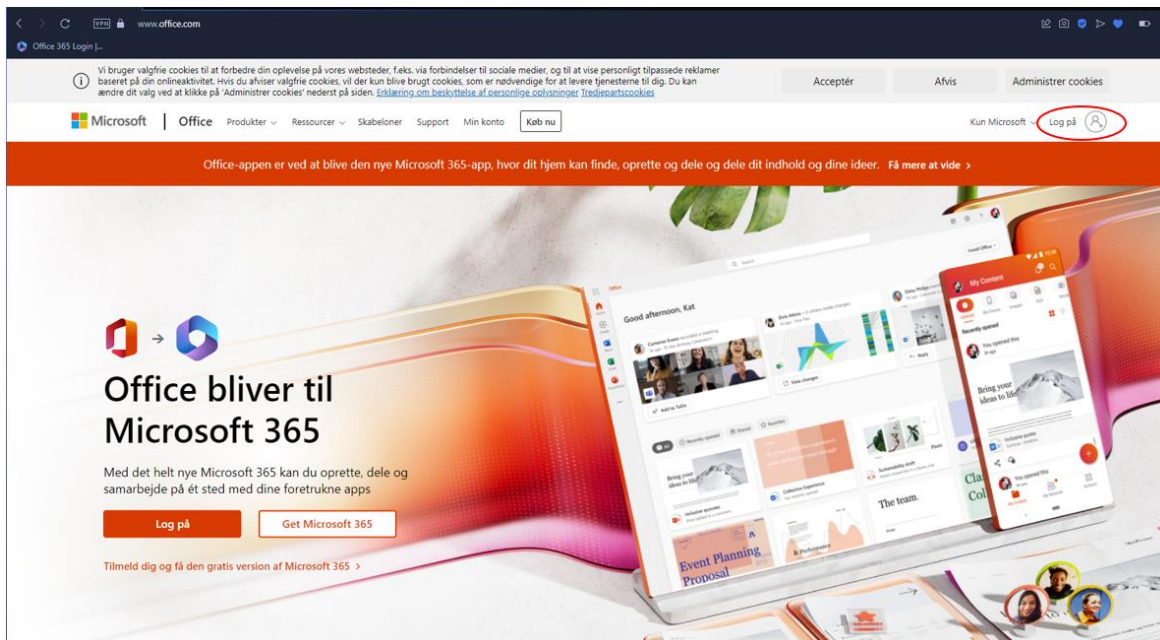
VPN www.office.com

Office 365 Login |...

Vi bruger valgfrie cookies til at forbedre din oplevelse på vores websteder, f.eks. via forbindelser til sociale medier, og til at vise personligt tilpassede reklamer baseret på din onlineaktivitet. Hvis du afviser valgfrie cookies, vil der kun blive brugt cookies, som er nødvendige for at levere tjenesterne til dig. Du kan ændre dit valg ved at klikke på 'Administrer cookies' nederst på siden. Erklæring om beskyttelse af personlige oplysninger Tredjepartscookies

Acceptér Afvis Administrer cookies

Microsoft | Office Produkter Ressourcer Skabeloner Support Min konto Køb nu

Kun Microsoft Log på

Office-appen er ved at blive den nye Microsoft 365-app, hvor dit hjem kan finde, oprette og dele og dele dit indhold og dine ideer. Få mere at vide >

Office bliver til Microsoft 365

Med det helt nye Microsoft 365 kan du oprette, dele og samarbejde på ét sted med dine foretrukne apps

Log på

Get Microsoft 365

Tilmeld dig og få den gratis version af Microsoft 365 >

Good afternoon, Kat

My Content

Recently opened

You opened this

Bring your ideas to life

View changes

The team.

Event Planning Proposal

Performance

Clo Col